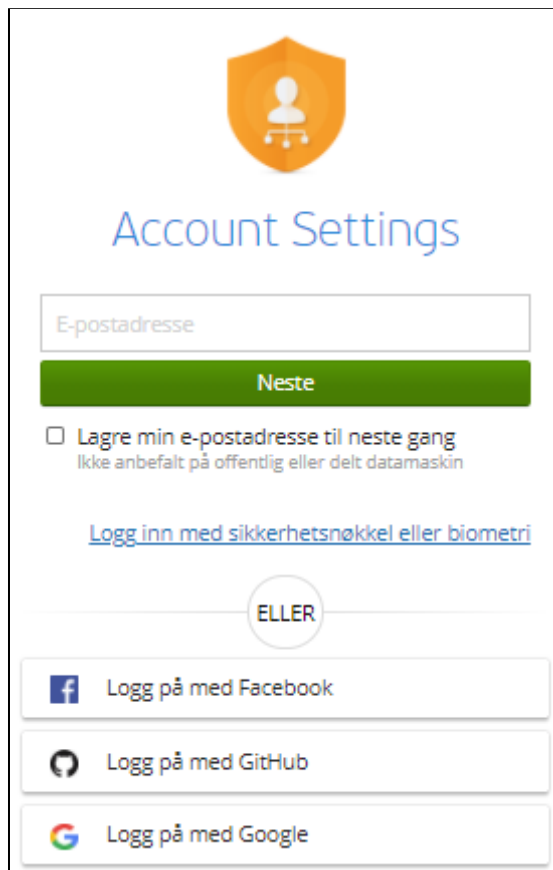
Account Settings

E-postadresse

Neste

Lagre min e-postadresse til neste gang
Ikke anbefalt på offentlig eller delt datamaskin

Logg inn med sikkerhetsnøkkel eller biometri

ELLER

Logg på med Facebook

Logg på med GitHub

Logg på med Google